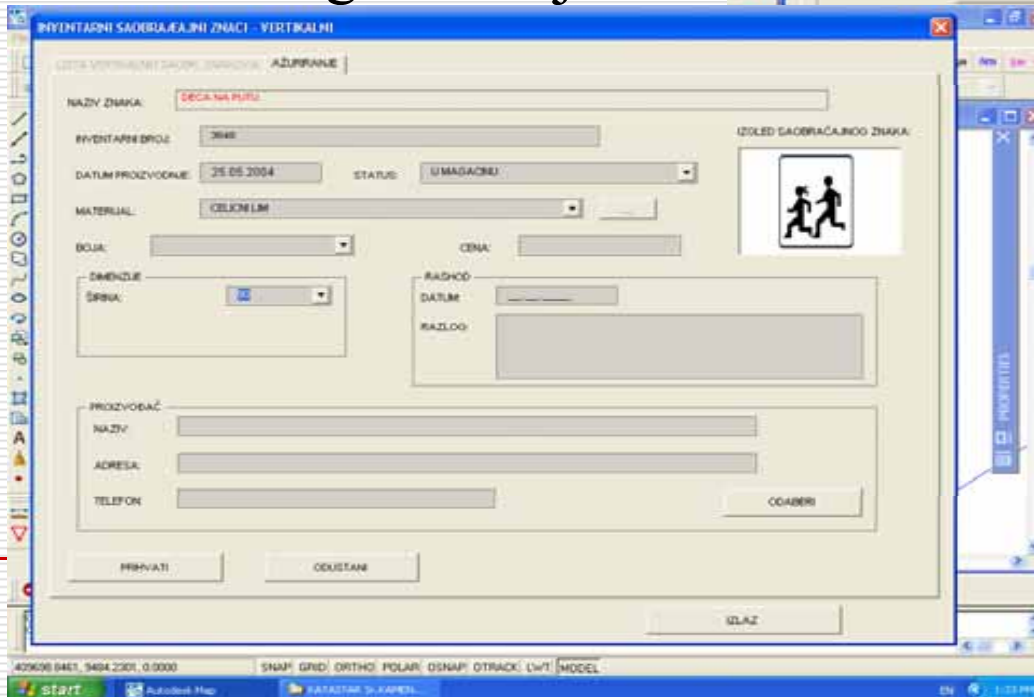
INVENTARNI SAOBRAĆAJNI ZNACI - VERTIKALNI

LISTA VERTIKALNIH SAOBR. ZNAKOVA | AŽURIRANJE

NAZIV ZNAKA: DECA NA PUTU

INVENTARNI BROJ: 3646

IZGLED SAOBRAĆAJNOG ZNAKA:

DATUM PROIZVODNJE: 25.05.2004

STATUS: U MAGACINU

MATERIJAL: CELICNI LIM

BOJA:

CENA:

DIMENZIJE

ŠIRINA: 60

RASHOD

DATUM: __.__.____

RAZLOG:

PROIZVOĐAČ

NAZIV:

ADRESA:

TELEFON:

ODABERI

PRIHVATI

ODUSTANI

IZLAZ

409608.8461, 9484.2301, 0.0000

SNAP GRID ORTHO POLAR OSNAP OTRACK LWT MODEL

start

Autodesk Map

KATASTAR S. KAMEN...

PROPERTIES

EN